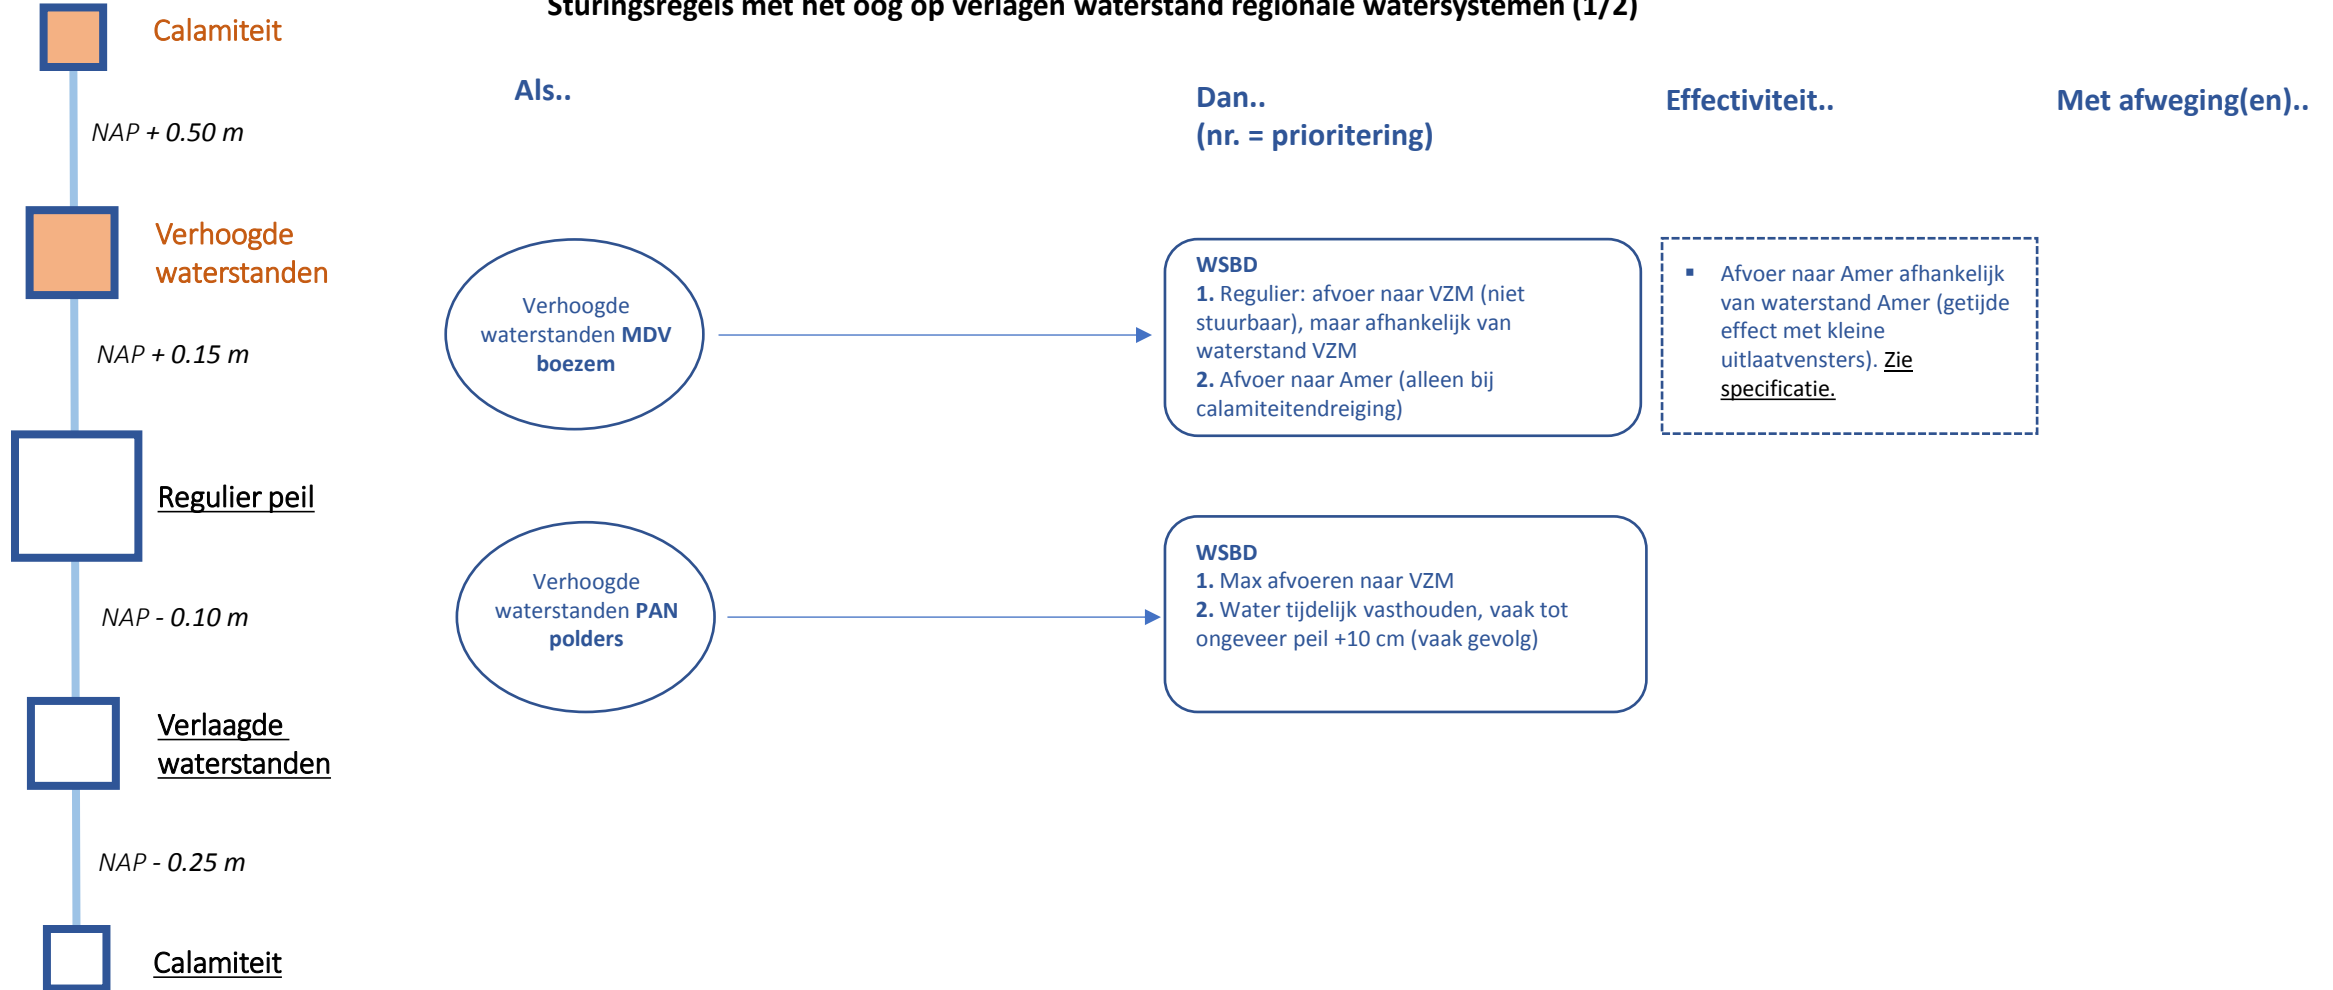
Sturingsregels met het oog op verlagen waterstand regionale watersystemen (1/2)

Calamiteit

NAP + 0.50 m

Verhoogde waterstanden

NAP + 0.15 m

Regulier peil

NAP - 0.10 m

Verlaagde waterstanden

NAP - 0.25 m

Calamiteit

Als..

Dan..
(nr. = prioritering)

Effectiviteit..

Met afweging(en)..

Verhoogde waterstanden MDV boezem

WSBD
1. Regulier: afvoer naar VZM (niet stuurbaar), maar afhankelijk van waterstand VZM
2. Afvoer naar Amer (alleen bij calamiteitendreiging)

▪ Afvoer naar Amer afhankelijk van waterstand Amer (getijde effect met kleine uitlaatvensters). Zie specificatie.

Verhoogde waterstanden PAN polders

WSBD
1. Max afvoeren naar VZM
2. Water tijdelijk vasthouden, vaak tot ongeveer peil +10 cm (vaak gevolg)